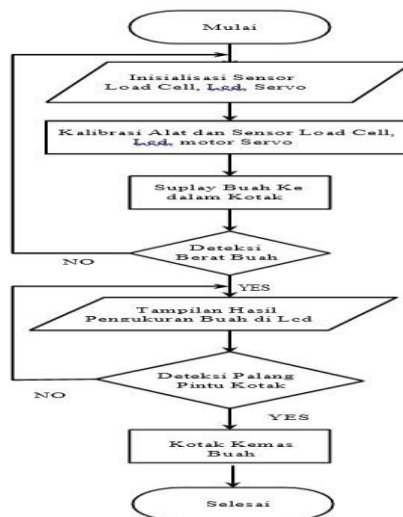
Mulai

Inisialisasi Sensor Load Cell, Lcd, Servo

Kalibrasi Alat dan Sensor Load Cell, Lcd, motor Servo

Suplay Buah Ke dalam Kotak

Deteksi Berat Buah

NO

YES

Tampilan Hasil Pengukuran Buah di Lcd

Deteksi Palang Pintu Kotak

NO

YES

Kotak Kemas Buah

Selesai